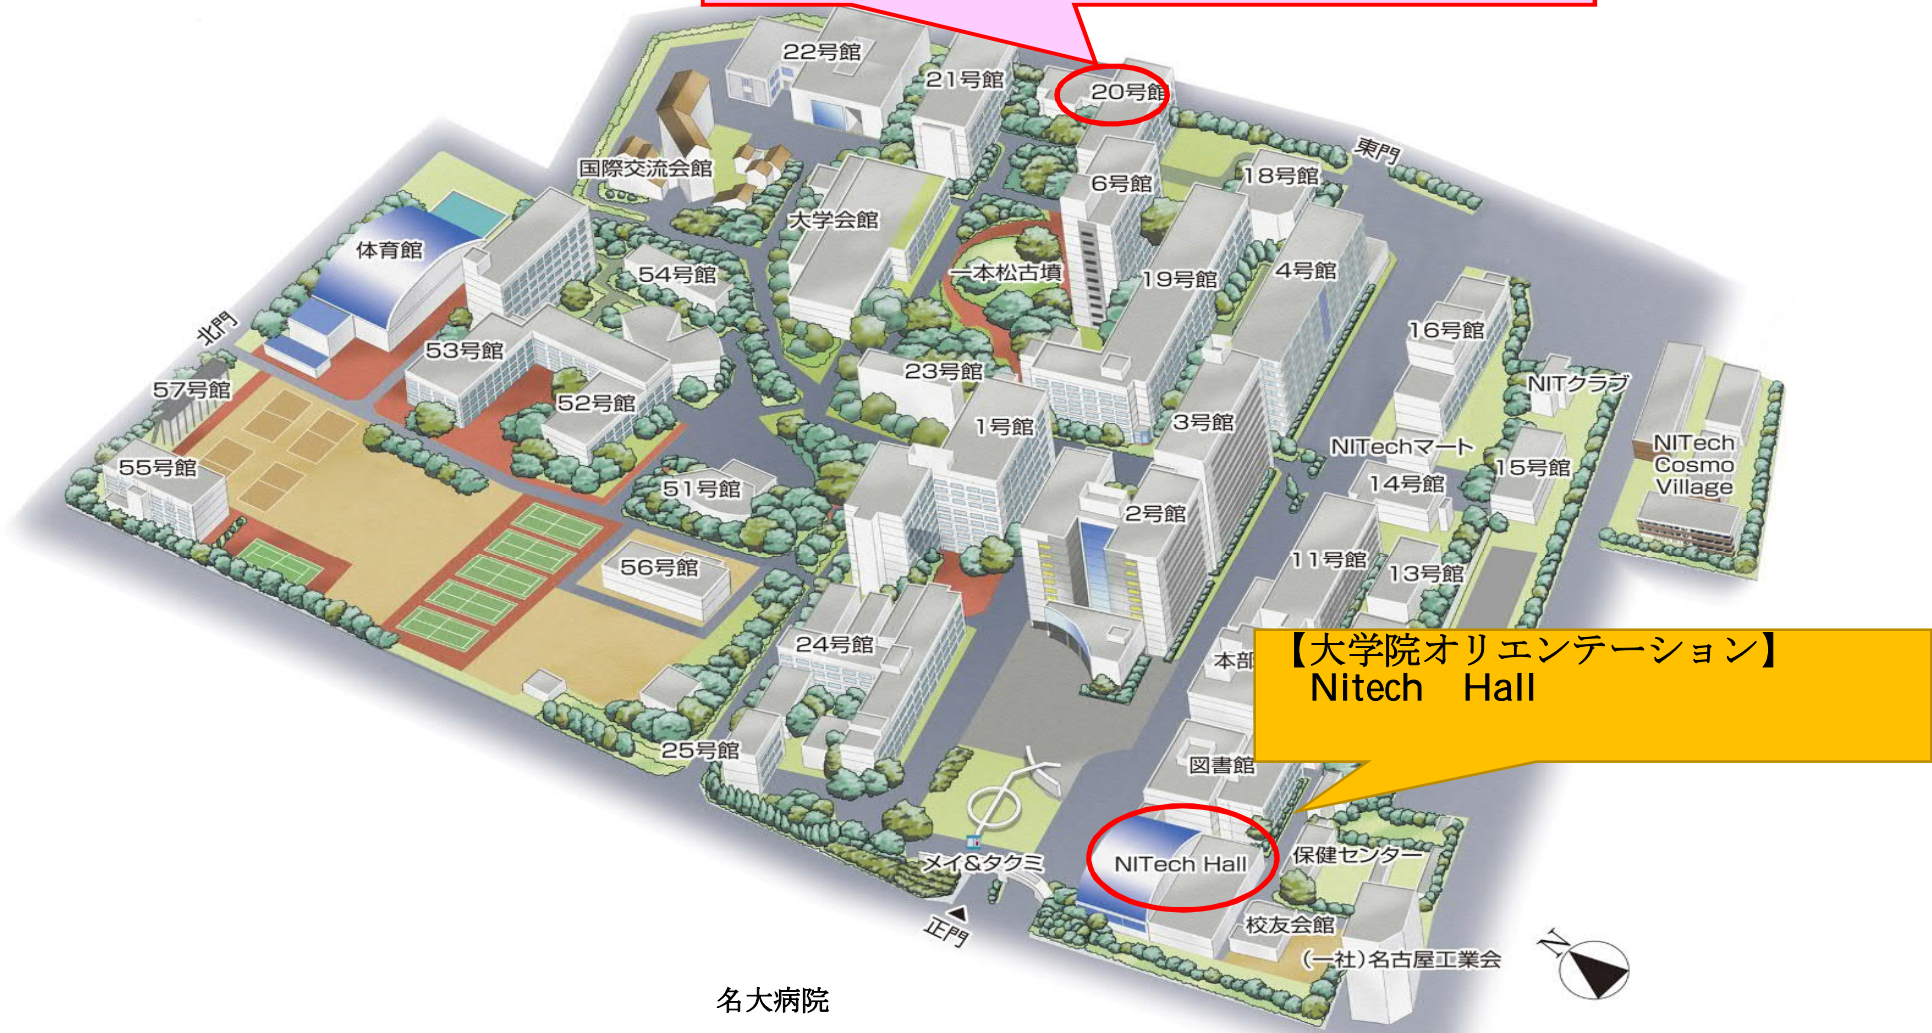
22号館
21号館
20号館
東門
国際交流会館
6号館
18号館
大学会館
体育館
一本松古墳
19号館
4号館
54号館
北門
16号館
53号館
57号館
23号館
NITクラブ
52号館
1号館
3号館
NITechマート
NITech Cosmo Village
55号館
15号館
51号館
14号館
2号館
11号館
13号館
56号館
24号館
本部
【大学院オリエンテーション】
Nitech　Hall
25号館
図書館
メイ&タクミ
NITech Hall
保健センター
正門
校友会館
(一社)名古屋工業会
N
名大病院